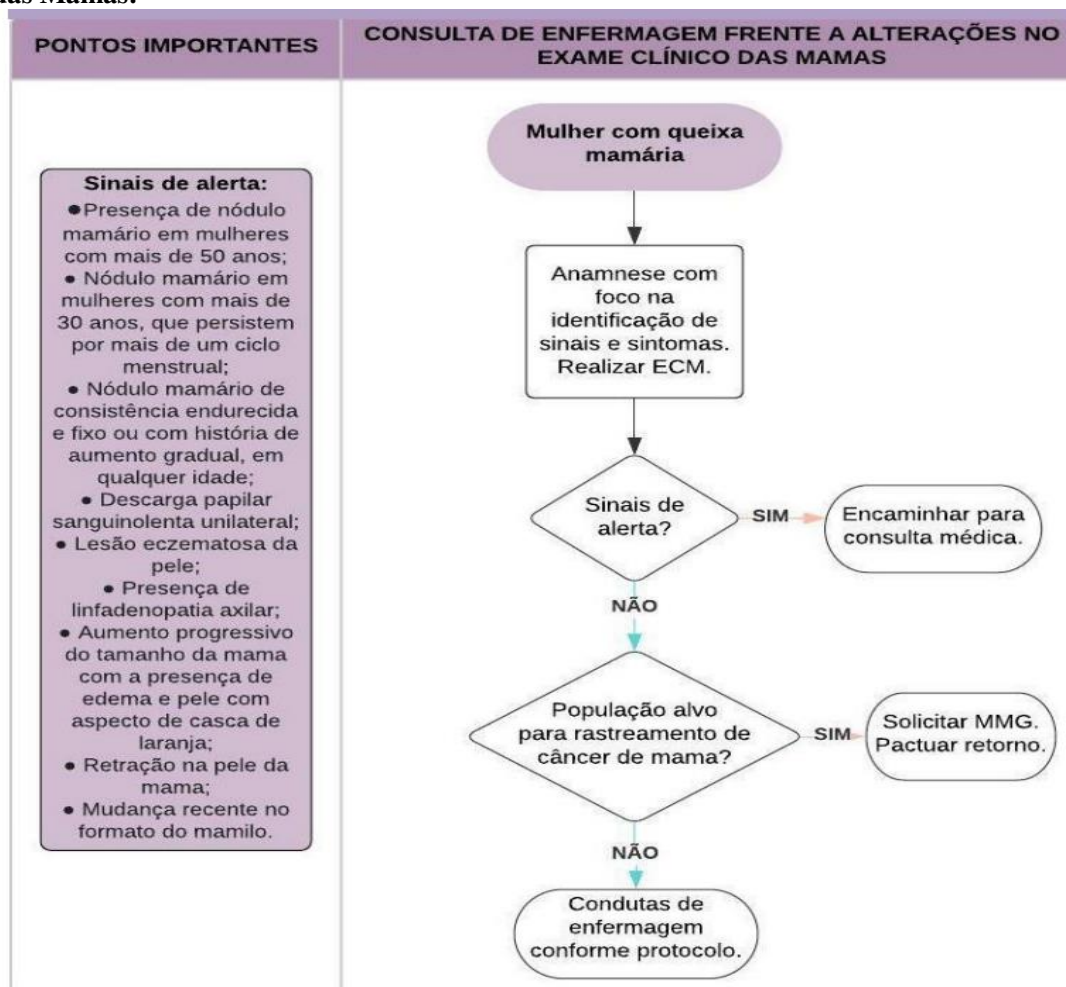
das Mamas.

| PONTOS IMPORTANTES | CONSULTA DE ENFERMAGEM FRENTE A ALTERAÇÕES NO EXAME CLÍNICO DAS MAMAS |
|---|---|

Sinais de alerta:
● Presença de nódulo mamário em mulheres com mais de 50 anos;
● Nódulo mamário em mulheres com mais de 30 anos, que persistem por mais de um ciclo menstrual;
● Nódulo mamário de consistência endurecida e fixo ou com história de aumento gradual, em qualquer idade;
● Descarga papilar sanguinolenta unilateral;
● Lesão eczematosa da pele;
● Presença de linfadenopatia axilar;
● Aumento progressivo do tamanho da mama com a presença de edema e pele com aspecto de casca de laranja;
● Retração na pele da mama;
● Mudança recente no formato do mamilo.

Mulher com queixa mamária

Anamnese com foco na identificação de sinais e sintomas. Realizar ECM.

Sinais de alerta?

SIM

Encaminhar para consulta médica.

NÃO

População alvo para rastreamento de câncer de mama?

SIM

Solicitar MMG. Pactuar retorno.

NÃO

Condutas de enfermagem conforme protocolo.